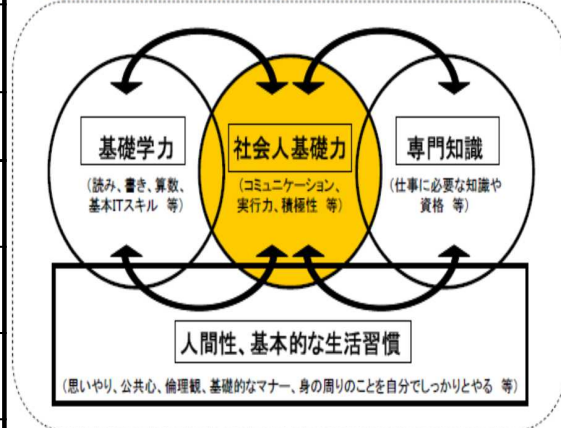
基礎学力

（読み、書き、算数、基本ITスキル　等）

社会人基礎力

（コミュニケーション、実行力、積極性　等）

専門知識

（仕事に必要な知識や資格　等）

人間性、基本的な生活習慣

（思いやり、公共心、倫理観、基礎的なマナー、身の周りのことを自分でしっかりとやる　等）